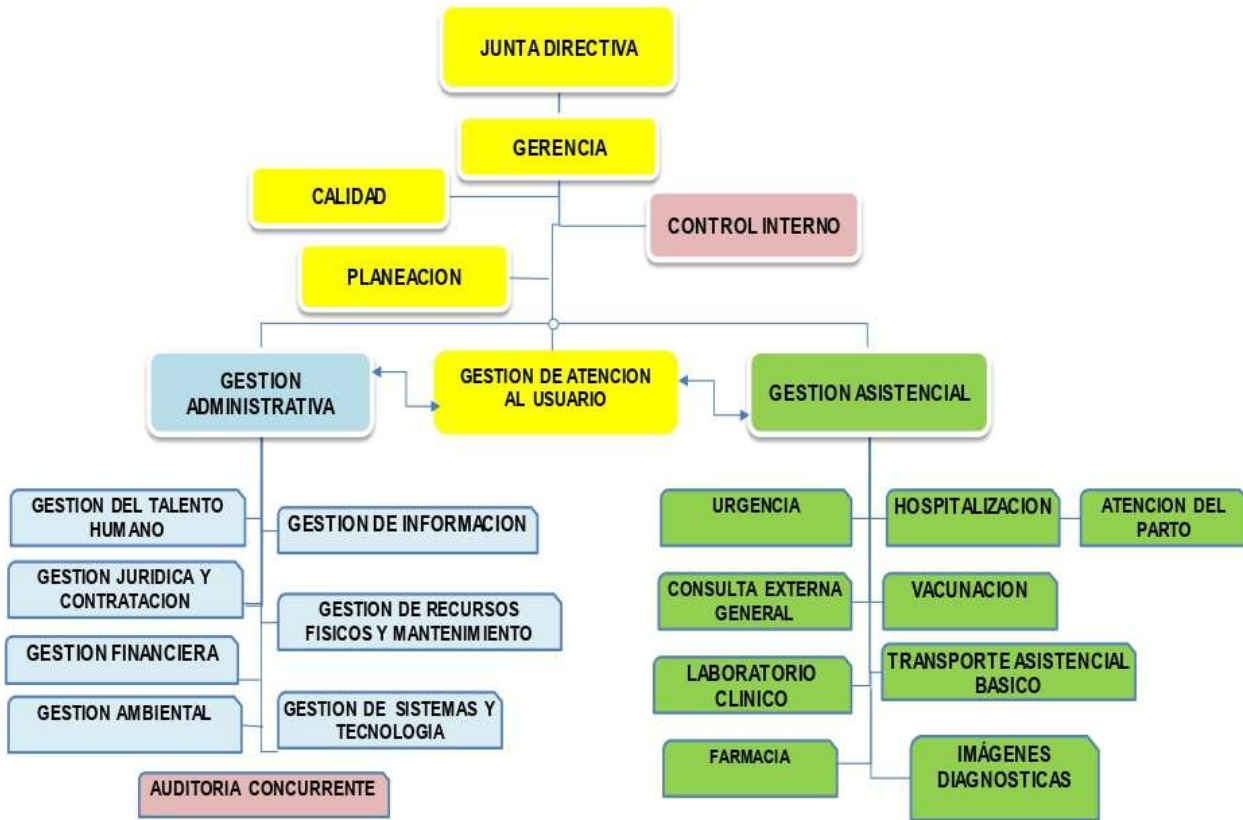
JUNTA DIRECTIVA

GERENCIA

CALIDAD

CONTROL INTERNO

PLANEACION

GESTION ADMINISTRATIVA

GESTION DE ATENCION AL USUARIO

GESTION ASISTENCIAL

GESTION DEL TALENTO HUMANO

GESTION DE INFORMACION

GESTION JURIDICA Y CONTRATACION

GESTION DE RECURSOS FISICOS Y MANTENIMIENTO

GESTION FINANCIERA

GESTION AMBIENTAL

GESTION DE SISTEMAS Y TECNOLOGIA

AUDITORIA CONCURRENTE

URGENCIA

HOSPITALIZACION

ATENCION DEL PARTO

CONSULTA EXTERNA GENERAL

VACUNACION

LABORATORIO CLINICO

TRANSPORTE ASISTENCIAL BASICO

FARMACIA

IMÁGENES DIAGNOSTICAS